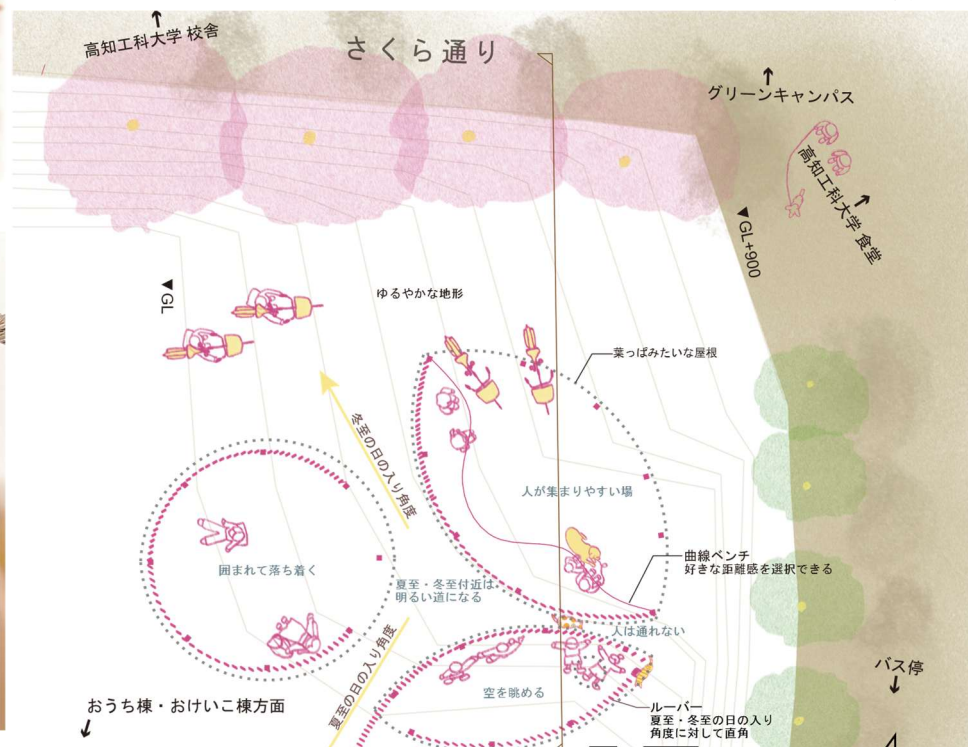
↑
高知工科大学 校舎

さくら通り

↑
グリーンキャンパス

高知工科大学 食堂
↑

▼GL+900

▼GL

ゆるやかな地形

葉っぱみたいな屋根

冬至の日の入り角度

人が集まりやすい場

曲線ベンチ
好きな距離感を選択できる

囲まれて落ち着く

夏至・冬至付近は
明るい道になる

人は通れない

夏至の日の入り角度

空を眺める

バス停
↓

ルーバー
夏至・冬至の日の入り
角度に対して直角

おうち棟・おけいこ棟方面
↙